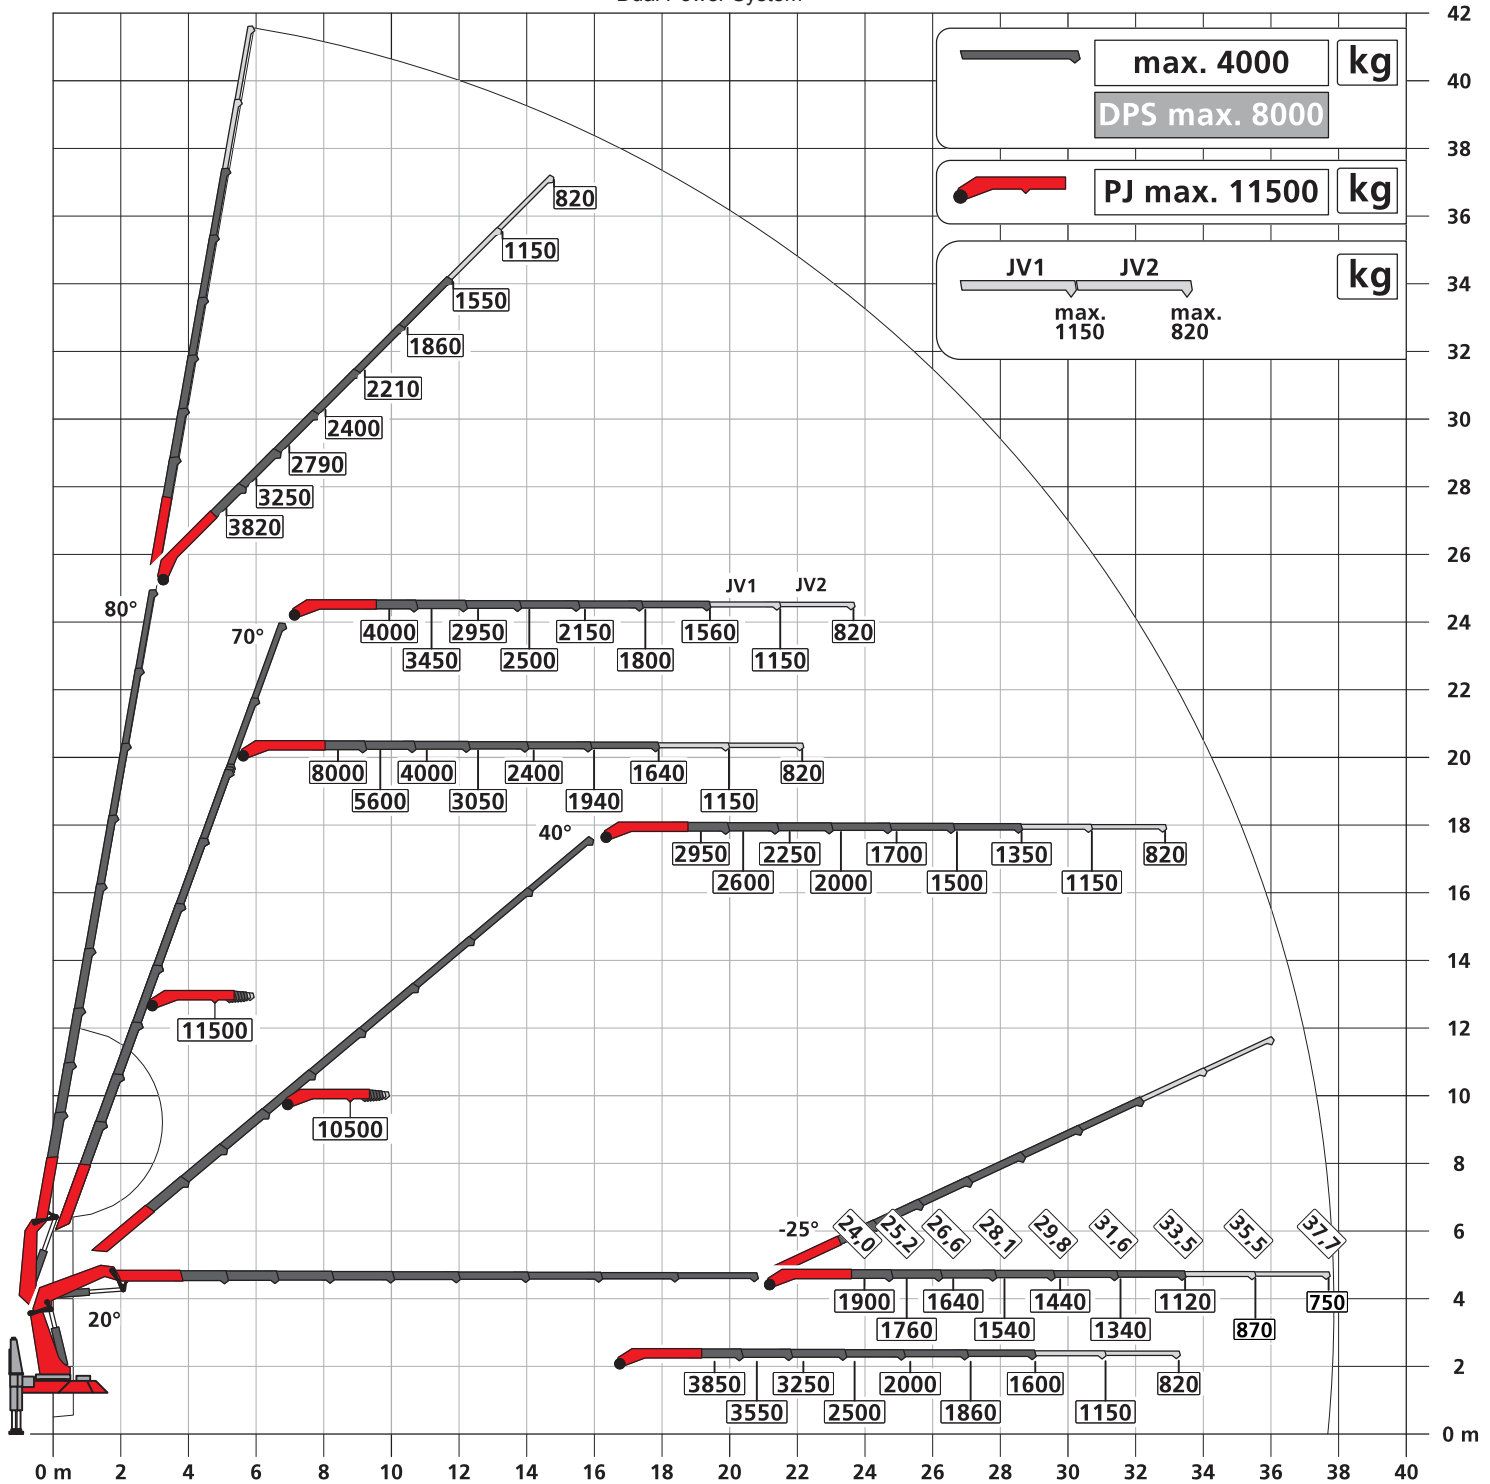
Dual Power System

max. 4000 kg
DPS max. 8000

PJ max. 11500 kg

JV1 JV2 kg
max. 1150 max. 820

42
40
38
36
34
32
30
28
26
24
22
20
18
16
14
12
10
8
6
4
2
0 m

820
1150
1550
1860
2210
2400
2790
3250
3820

80°
70°

JV1 JV2
4000 2950 2150 1560 820
3450 2500 1800 1150

8000 4000 2400 1640 820
5600 3050 1940 1150

40°
2950 2250 1700 1350 820
2600 2000 1500 1150

11500

10500

-25°
24,0 25,2 26,6 28,1 29,8 31,6 33,5 35,5 37,7

20°
1900 1640 1440 1120 750
1760 1540 1340 870

3850 3250 2000 1600 820
3550 2500 1860 1150

0 m 2 4 6 8 10 12 14 16 18 20 22 24 26 28 30 32 34 36 38 40